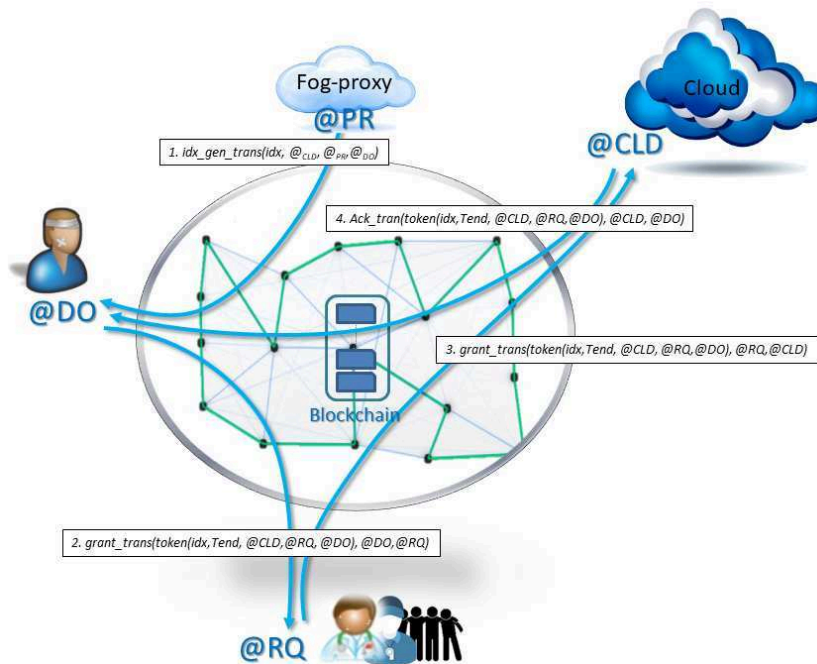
Fog-proxy
@PR

Cloud
@CLD

1. idx_gen_trans(idx, $@_{CLD}$, $@_{PR}$, $@_{DO}$)

4. Ack_tran(token(idx,Tend, @CLD, @RQ,@DO), @CLD, @DO)

@DO

3. grant_trans(token(idx,Tend, @CLD, @RQ,@DO), @RQ,@CLD)

Blockchain

2. grant_trans(token(idx,Tend, @CLD,@RQ, @DO), @DO,@RQ)

@RQ